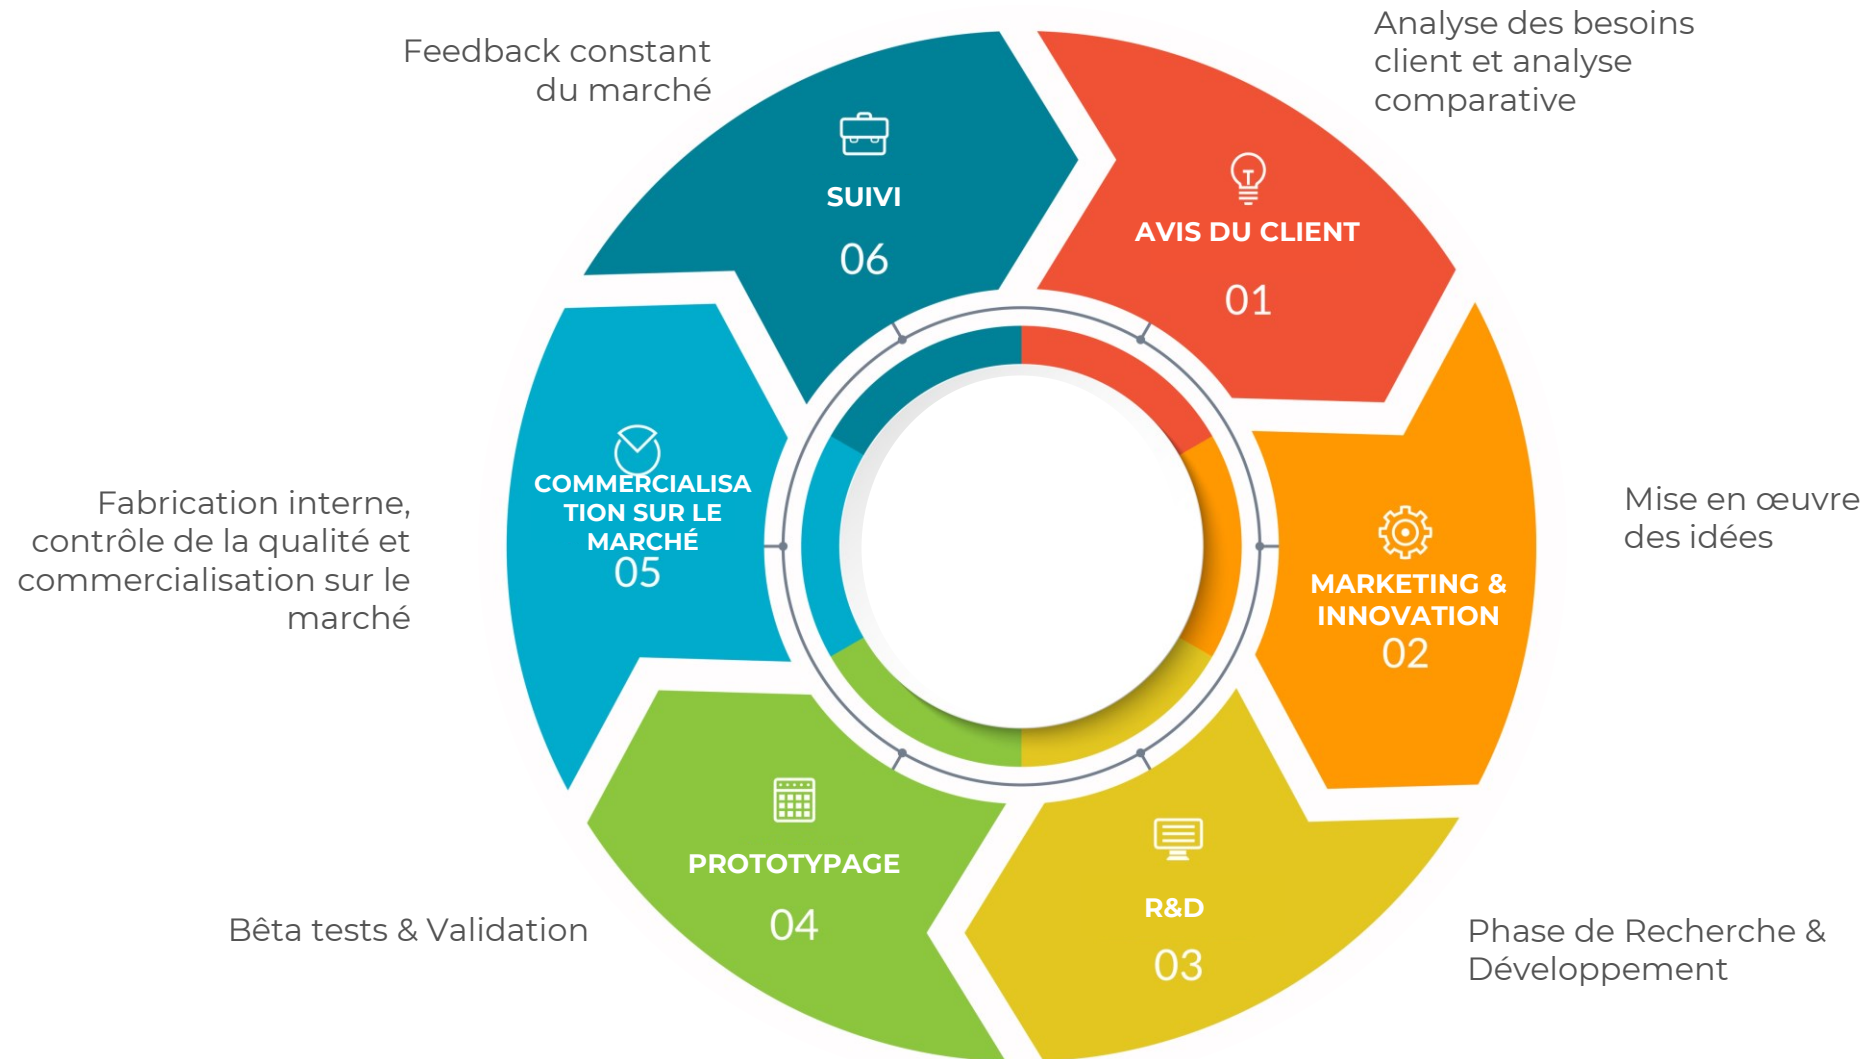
Feedback constant du marché

SUIVI
06

Analyse des besoins client et analyse comparative

AVIS DU CLIENT
01

Mise en œuvre des idées

MARKETING & INNOVATION
02

Phase de Recherche & Développement

R&D
03

Bêta tests & Validation

PROTOTYPAGE
04

Fabrication interne, contrôle de la qualité et commercialisation sur le marché

COMMERCIALISA TION SUR LE MARCHÉ
05